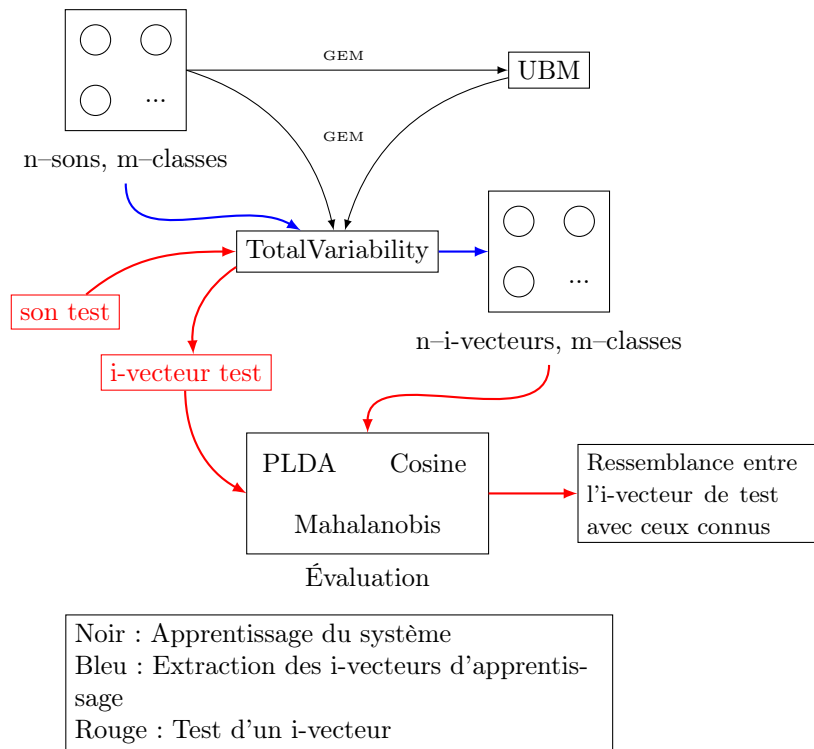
...

GEM

UBM

GEM

n–sons, m–classes

TotalVariability

...

son test

n–i-vecteurs, m–classes

i-vecteur test

PLDA Cosine

Mahalanobis

Évaluation

Ressemblance entre l'i-vecteur de test avec ceux connus

Noir : Apprentissage du système
Bleu : Extraction des i-vecteurs d'apprentissage
Rouge : Test d'un i-vecteur